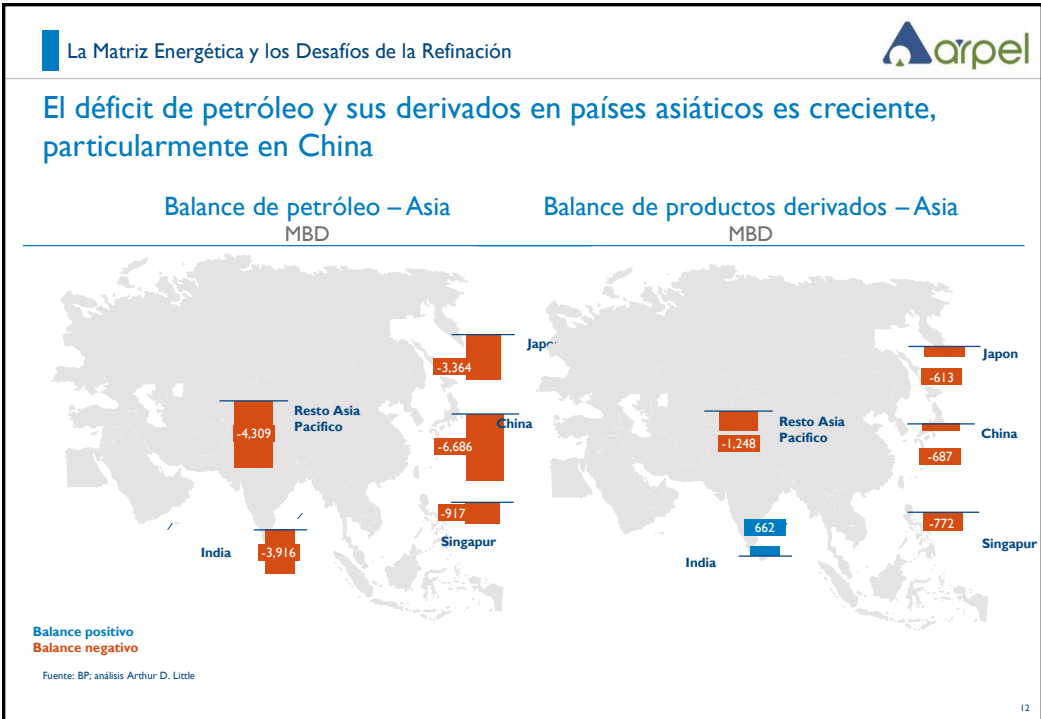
La Matriz Energética y los Desafíos de la Refinación

arpel

El déficit de petróleo y sus derivados en países asiáticos es creciente, particularmente en China

Balance de petróleo – Asia
MBD

Balance de productos derivados – Asia
MBD

-3,364
Japon
-4,309
Resto Asia Pacifico
-6,686
China
-917
Singapur
India
-3,916

Resto Asia Pacifico
-1,248
Japon
-613
China
-687
-772
Singapur
662
India

Balance positivo
Balance negativo

Fuente: BP; análisis Arthur D. Little

12